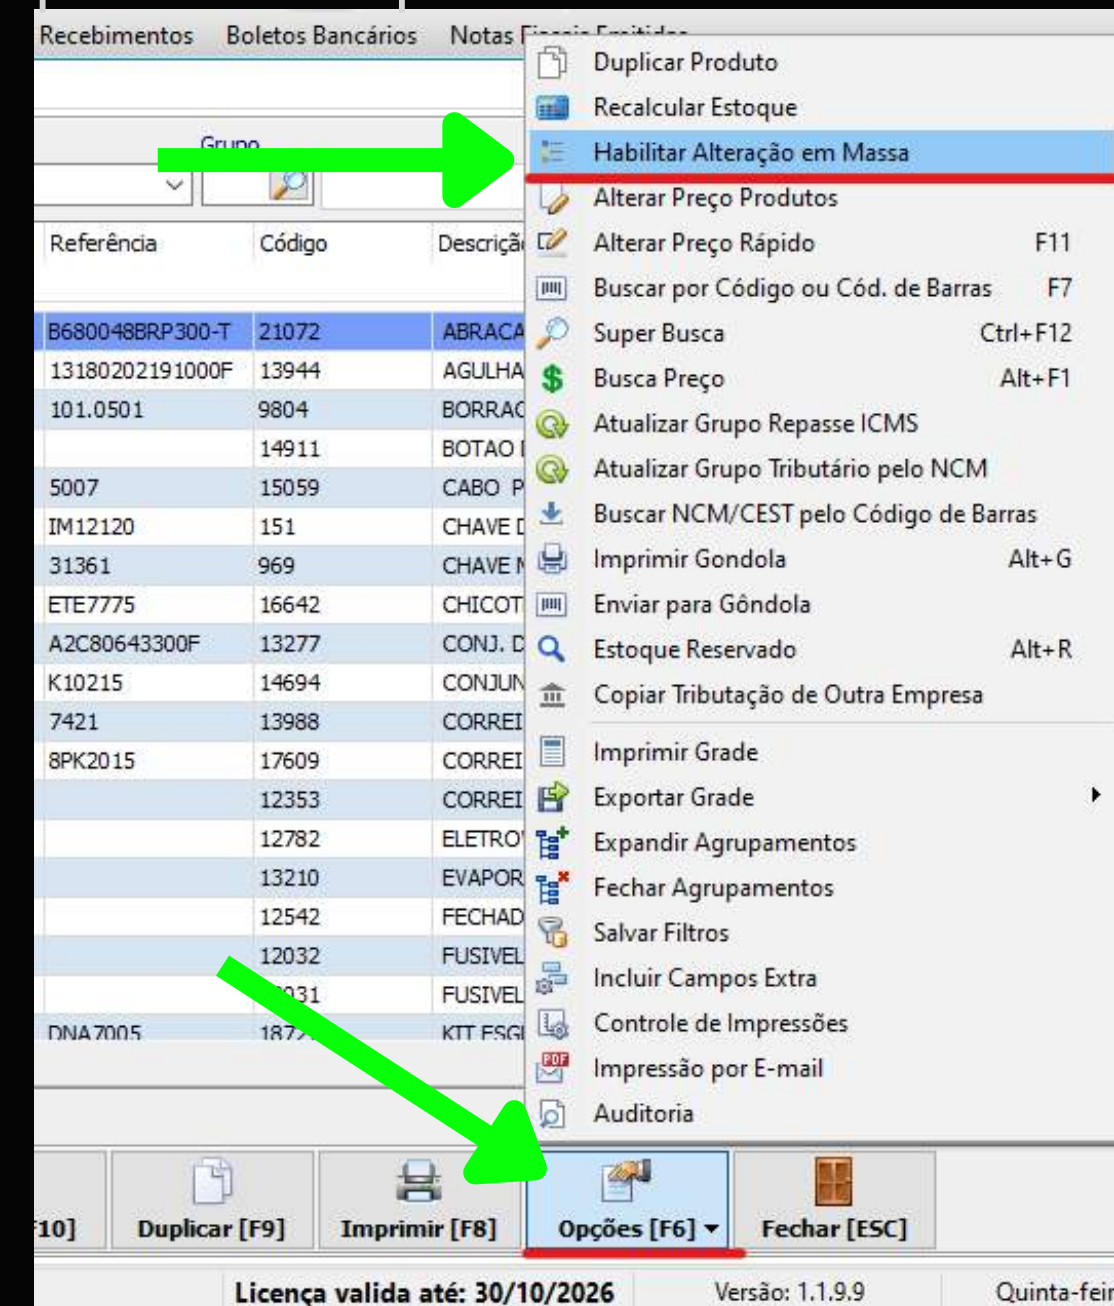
Recebimentos Boletos Bancários Notas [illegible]

Grupo

| Referência | Código | Descriçã |
|---|---|---|
| B680048BRP300-T | 21072 | ABRACA |
| 13180202191000F | 13944 | AGULHA |
| 101.0501 | 9804 | BORRAC |
| | 14911 | BOTAO |
| 5007 | 15059 | CABO P |
| IM12120 | 151 | CHAVE |
| 31361 | 969 | CHAVE |
| ETE7775 | 16642 | CHICOT |
| A2C80643300F | 13277 | CONJ. D |
| K10215 | 14694 | CONJUN |
| 7421 | 13988 | CORREI |
| 8PK2015 | 17609 | CORREI |
| | 12353 | CORREI |
| | 12782 | ELETRO |
| | 13210 | EVAPOR |
| | 12542 | FECHAD |
| | 12032 | FUSIVEL |
| | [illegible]31 | FUSIVEL |
| DNA7005 | 187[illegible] | KIT ESG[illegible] |

Duplicar Produto
Recalcular Estoque
Habilitar Alteração em Massa
Alterar Preço Produtos
Alterar Preço Rápido F11
Buscar por Código ou Cód. de Barras F7
Super Busca Ctrl+F12
Busca Preço Alt+F1
Atualizar Grupo Repasse ICMS
Atualizar Grupo Tributário pelo NCM
Buscar NCM/CEST pelo Código de Barras
Imprimir Gondola Alt+G
Enviar para Gôndola
Estoque Reservado Alt+R
Copiar Tributação de Outra Empresa
Imprimir Grade
Exportar Grade
Expandir Agrupamentos
Fechar Agrupamentos
Salvar Filtros
Incluir Campos Extra
Controle de Impressões
Impressão por E-mail
Auditoria

[F10] Duplicar [F9] Imprimir [F8] Opções [F6] Fechar [ESC]

Licença valida até: 30/10/2026 Versão: 1.1.9.9 Quinta-fei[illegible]